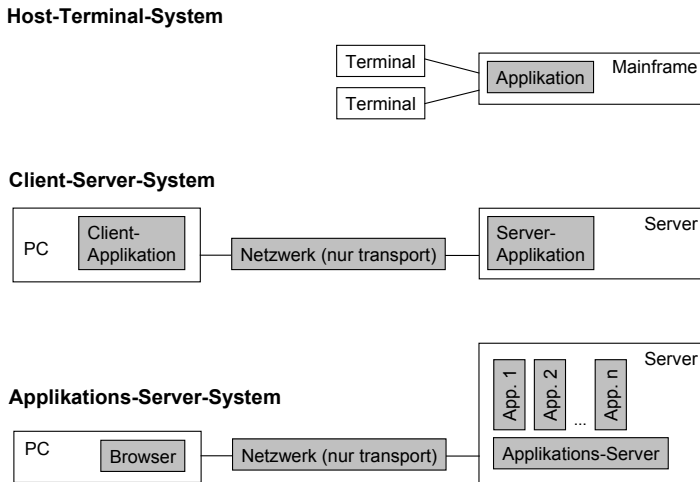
Host-Terminal-System

Terminal

Terminal

Applikation

Mainframe

Client-Server-System

PC

Client-Applikation

Netzwerk (nur transport)

Server-Applikation

Server

Applikations-Server-System

Server

App. 1

App. 2

...

App. n

Applikations-Server

PC

Browser

Netzwerk (nur transport)